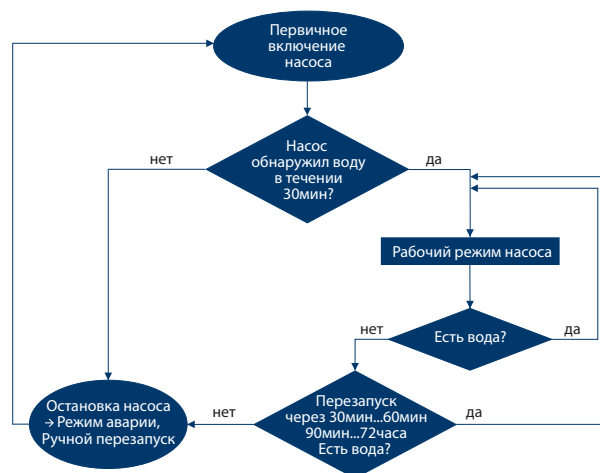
Первичное включение насоса

Насос обнаружил воду в течении 30мин?

нет

да

Рабочий режим насоса

нет

Есть вода?

да

Остановка насоса → Режим аварии, Ручной перезапуск

нет

Перезапуск через 30мин...60мин 90мин...72часа Есть вода?

да